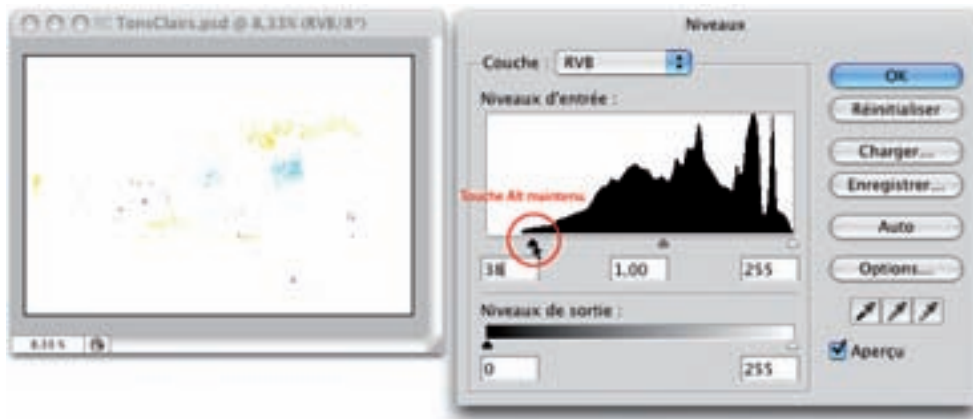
TonsClairs.psd @ 8,33% (RVB/8*)

8,33 %

Niveaux

Couche : RVB

Niveaux d'entrée :

Touche Alt maintenue

38

1,00

255

Niveaux de sortie :

0

255

OK

Réinitialiser

Charger...

Enregistrer...

Auto

Options...

Aperçu